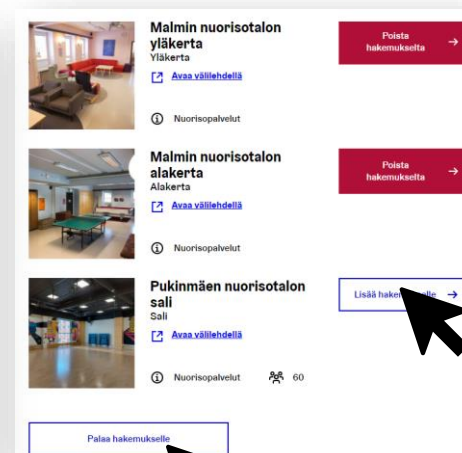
Malmin nuorisotalon yläkerta
Yläkerta

Avaa välilehdellä

Nuorisopalvelut

Poista hakemukselta →

Malmin nuorisotalon alakerta
Alakerta

Avaa välilehdellä

Nuorisopalvelut

Poista hakemukselta →

Pukinmäen nuorisotalon sali
Sali

Avaa välilehdellä

Nuorisopalvelut 60

Lisää hake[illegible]lle →

Palaa hakemukselle